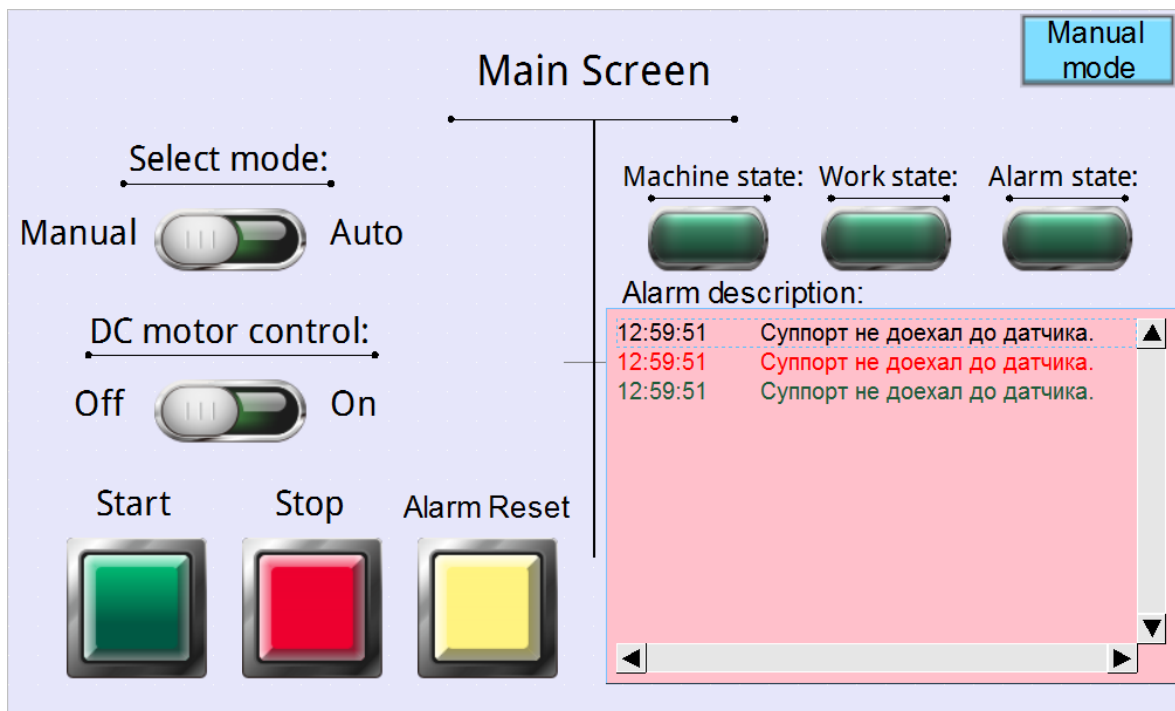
Manual mode

Main Screen

Select mode:

Manual Auto

DC motor control:

Off On

Start Stop Alarm Reset

Machine state: Work state: Alarm state:

Alarm description:

12:59:51 Суппорт не доехал до датчика.
12:59:51 Суппорт не доехал до датчика.
12:59:51 Суппорт не доехал до датчика.